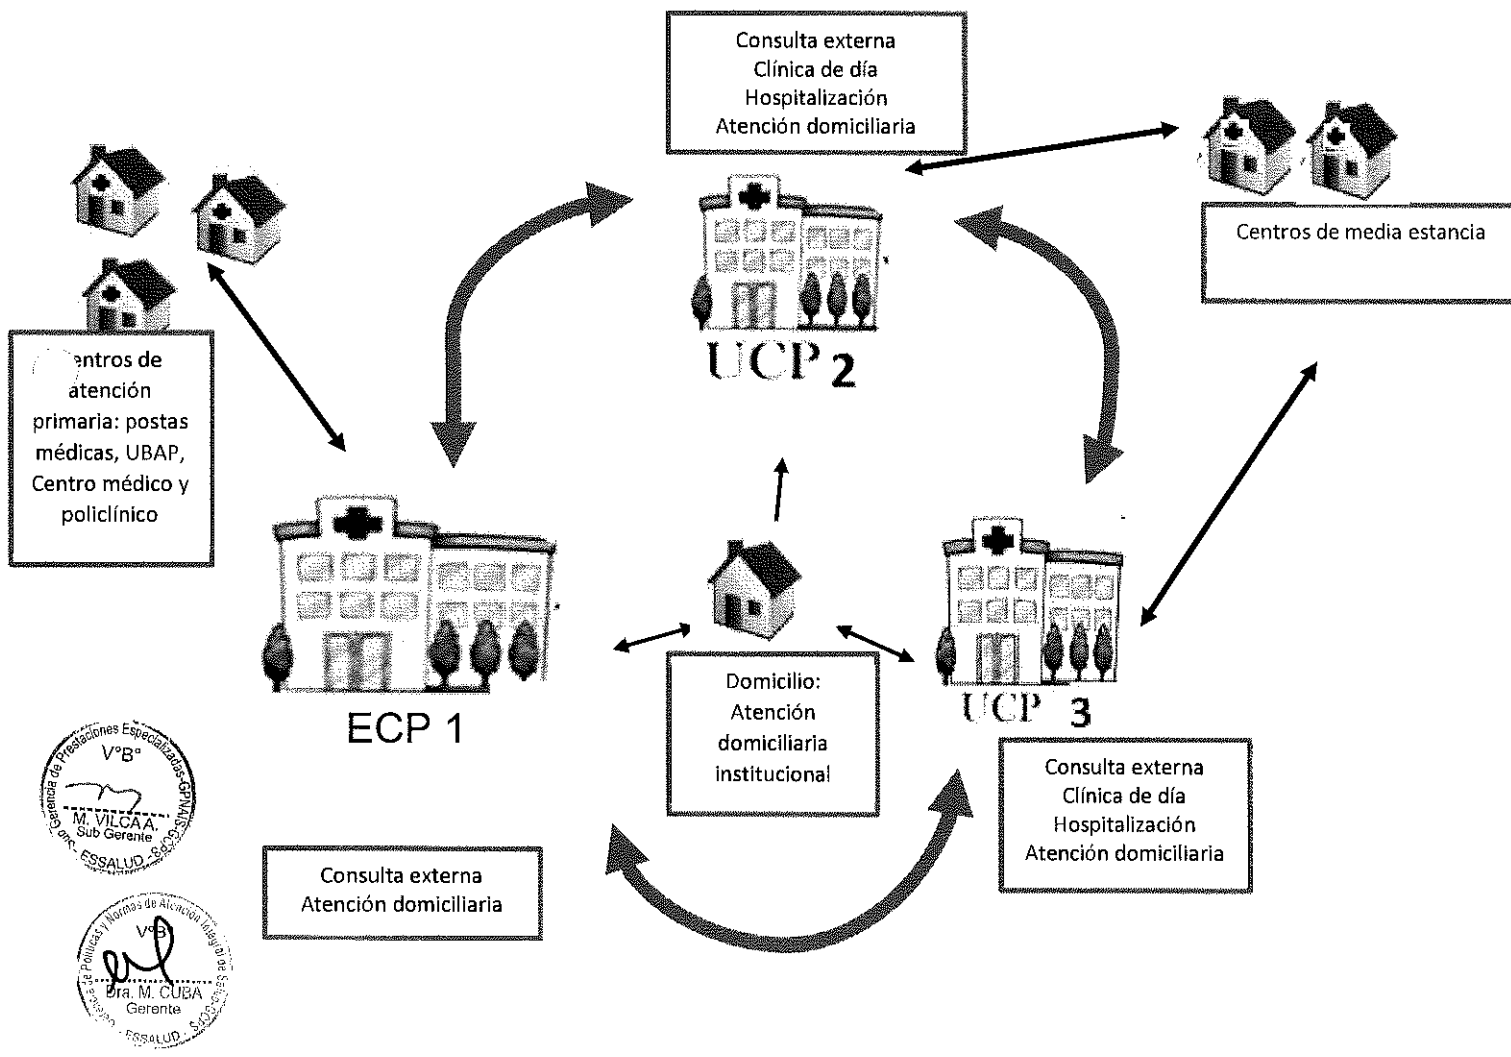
Consulta externa
Clínica de día
Hospitalización
Atención domiciliaria

Centros de media estancia

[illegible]entros de atención primaria: postas médicas, UBAP, Centro médico y policlínico

UCP 2

ECP 1

Domicilio: Atención domiciliaria institucional

UCP 3

Consulta externa
Clínica de día
Hospitalización
Atención domiciliaria

Consulta externa
Atención domiciliaria

Gerencia de Prestaciones Especializadas-GPNAIS-GCPS
V°B°
M. VILCAA.
Sub Gerente
ESSALUD

Gerencia de Políticas y Normas de Atención Integral de Salud
V°B°
Dra. M. CUBA
Gerente
ESSALUD